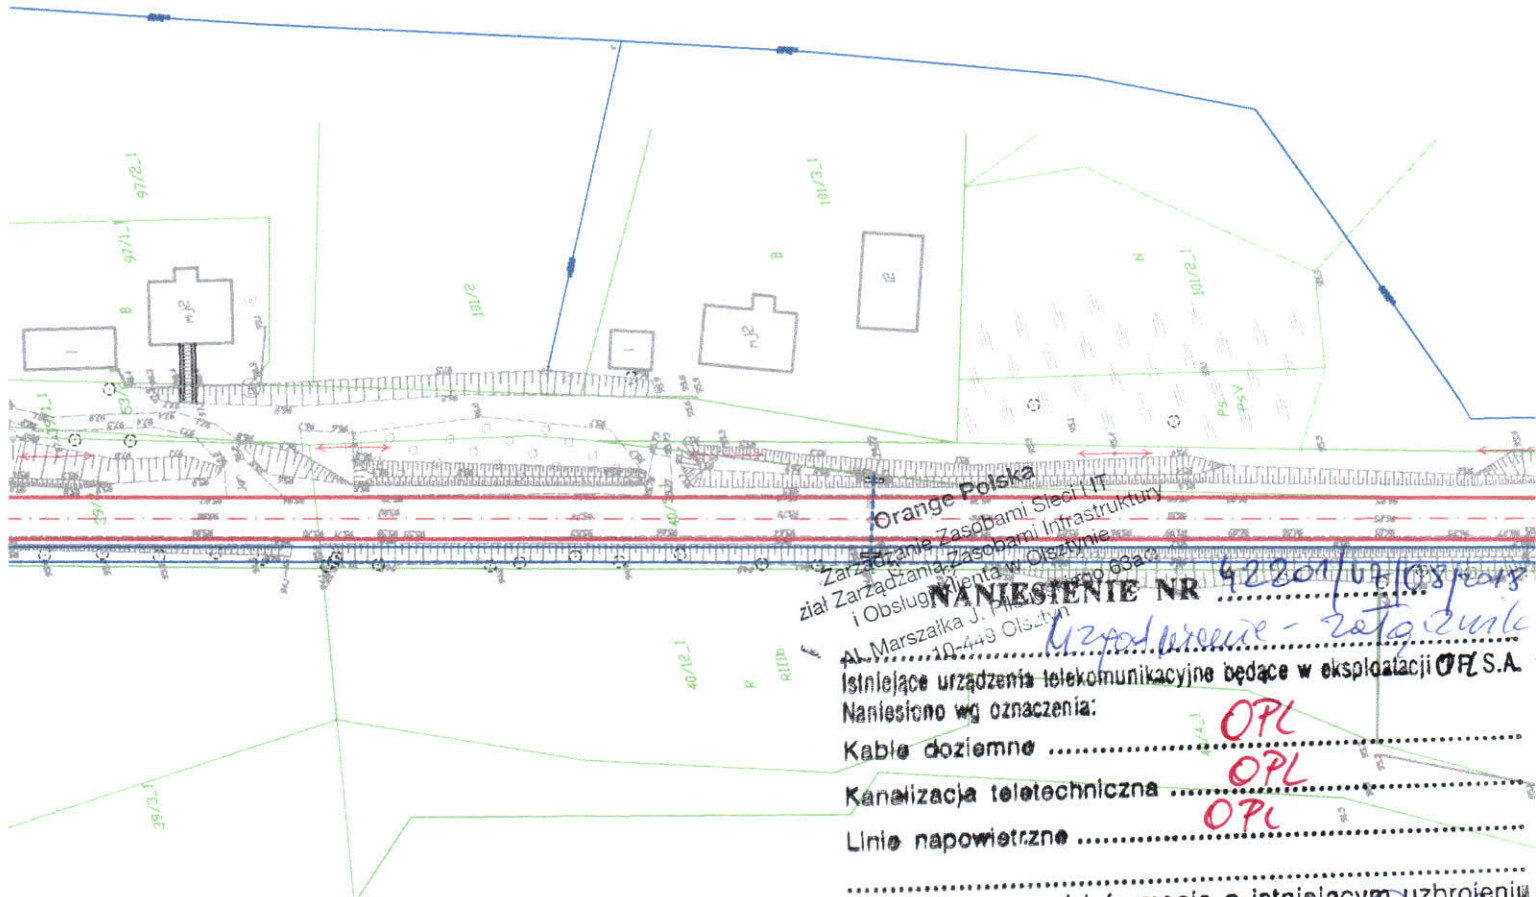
97/2_1
97/1_1
B
mJ2
I
I
101/2
101/3_1
B
mJ2
I2
N
101/2_1
Ps
PsV
53/1_1
39/1_1
40/12
Orange Polska
Zarządzanie Zasobami Sieci i IT
ział Zarządzania Zasobami Infrastruktury
i Obsługi Klienta w Olsztynie
Al. Marszałka J. Piłsudskiego 63a
10-449 Olsztyn
NANIESIENIE NR 42201/62/08/2018
Uzgodnienie - założenie
40/12_1
R
R110b
Istniejące urządzenia telekomunikacyjne będące w eksploatacji OPL S.A.
Naniesiono wg oznaczenia:
Kable doziemne ............ OPL
Kanalizacja teletechniczna ............ OPL
Linie napowietrzne ............ OPL
39/3_1
.................. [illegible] informacja o istniejącym uzbrojeniu